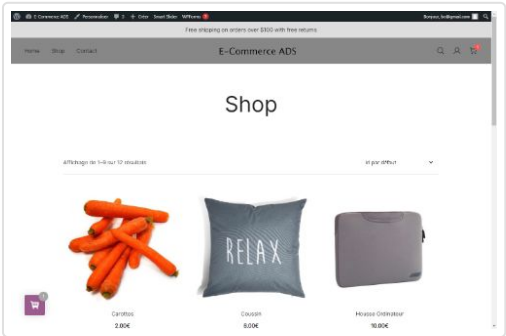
E-Commerce ADS Personnaliser 3 0 Créer Smart Slider WPForms

Free shipping on orders over $500 with free returns

Home Shop Contact

E-Commerce ADS

Shop

Affichage de 1–9 sur 12 résultats

Tri par défaut

RELAX

Carottes
2,00€

Coussin
8,00€

Housse Ordinateur
10,00€